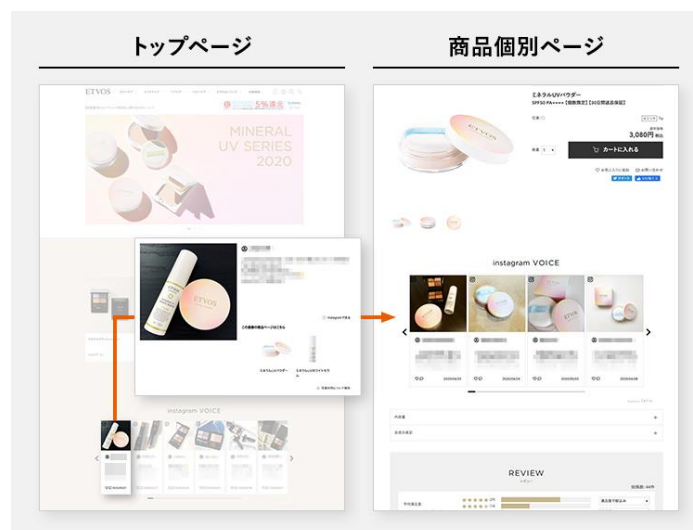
トップページ

商品個別ページ

ETVOS

MINERAL UV SERIES 2020

この画像の商品ページはこちら

Instagramで見る

instagram VOICE

ミネラルUVパウダー

SPF50 PA++++【顔飾限定】【30日間返品保証】

3,080円

カートに入れる

instagram VOICE

REVIEW